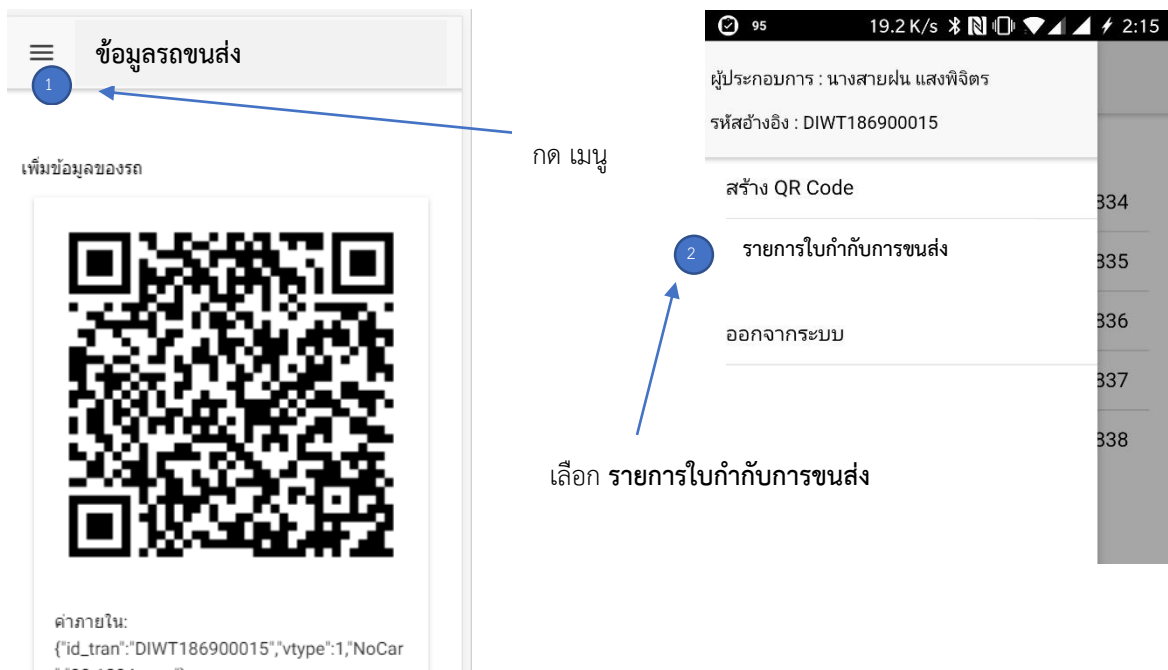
ข้อมูลรถขนส่ง

1

เพิ่มข้อมูลของรถ

ค่าภายใน:
{"id_tran":"DIWT186900015","vtype":1,"NoCar
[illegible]

กด เมนู

95 19.2 K/s 2:15

ผู้ประกอบการ : นางสายฝน แสงพิจิตร

รหัสอ้างอิง : DIWT186900015

สร้าง QR Code

2

รายการใบกำกับการขนส่ง

ออกจากระบบ

334
335
336
337
338

เลือก **รายการใบกำกับการขนส่ง**